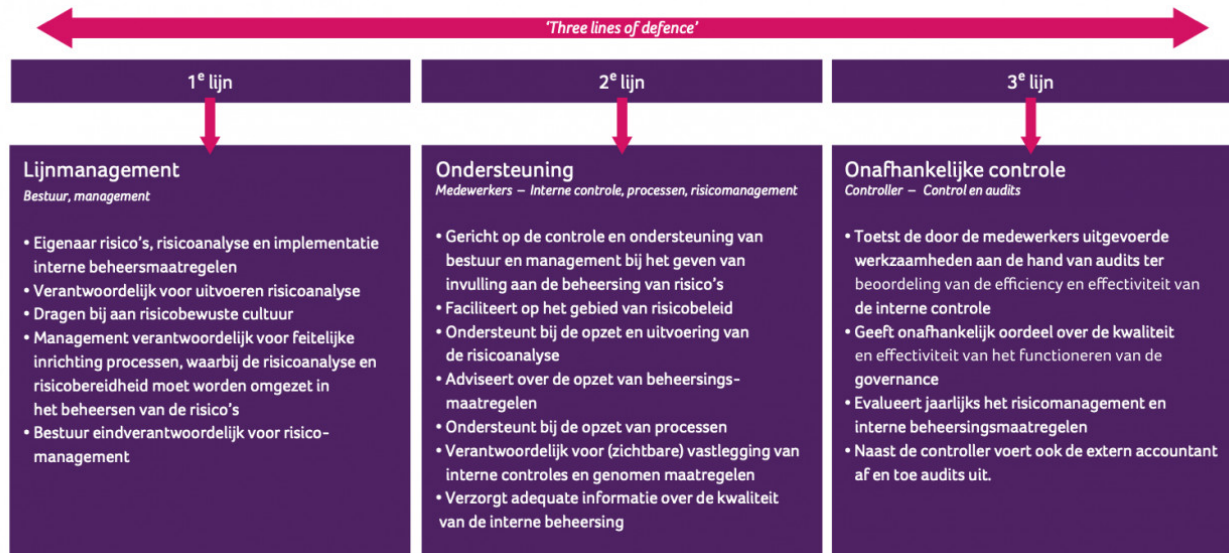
'Three lines of defence'

1$^{e}$ lijn

2$^{e}$ lijn

3$^{e}$ lijn

Lijnmanagement
Bestuur, management

• Eigenaar risico's, risicoanalyse en implementatie interne beheersmaatregelen
• Verantwoordelijk voor uitvoeren risicoanalyse
• Dragen bij aan risicobewuste cultuur
• Management verantwoordelijk voor feitelijke inrichting processen, waarbij de risicoanalyse en risicobereidheid moet worden omgezet in het beheersen van de risico's
• Bestuur eindverantwoordelijk voor risicomanagement

Ondersteuning
Medewerkers – Interne controle, processen, risicomanagement

• Gericht op de controle en ondersteuning van bestuur en management bij het geven van invulling aan de beheersing van risico's
• Faciliteert op het gebied van risicobeleid
• Ondersteunt bij de opzet en uitvoering van de risicoanalyse
• Adviseert over de opzet van beheersingsmaatregelen
• Ondersteunt bij de opzet van processen
• Verantwoordelijk voor (zichtbare) vastlegging van interne controles en genomen maatregelen
• Verzorgt adequate informatie over de kwaliteit van de interne beheersing

Onafhankelijke controle
Controller – Control en audits

• Toetst de door de medewerkers uitgevoerde werkzaamheden aan de hand van audits ter beoordeling van de efficiency en effectiviteit van de interne controle
• Geeft onafhankelijk oordeel over de kwaliteit en effectiviteit van het functioneren van de governance
• Evalueert jaarlijks het risicomanagement en interne beheersingsmaatregelen
• Naast de controller voert ook de extern accountant af en toe audits uit.